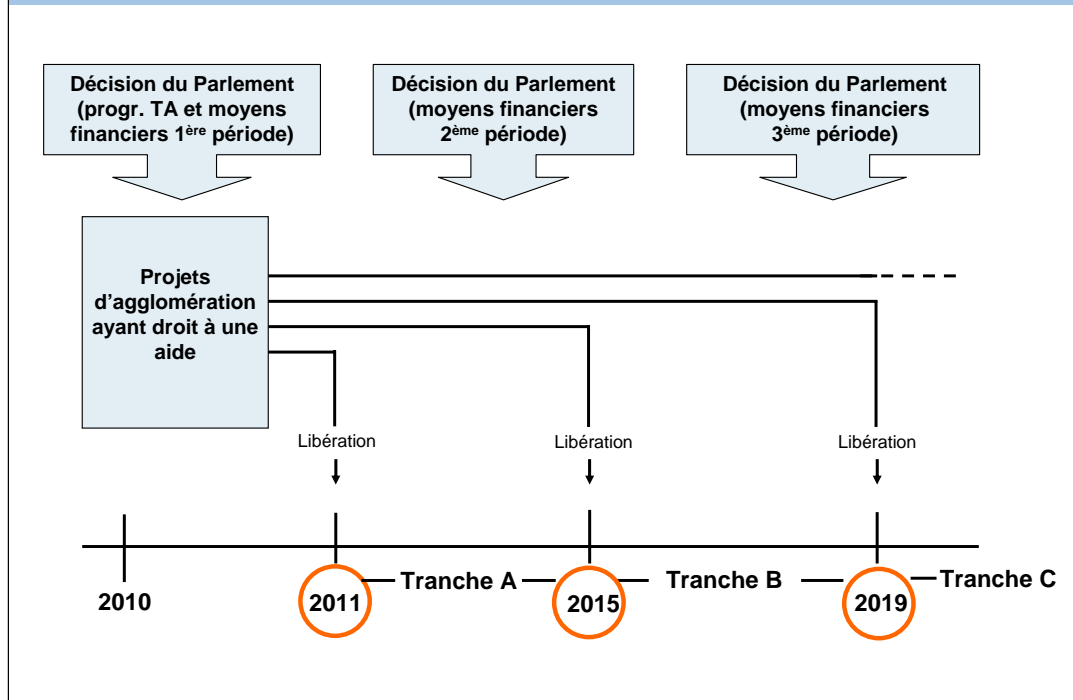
Décision du Parlement (progr. TA et moyens financiers 1$^{ère}$ période)

Décision du Parlement (moyens financiers 2$^{ème}$ période)

Décision du Parlement (moyens financiers 3$^{ème}$ période)

Projets d'agglomération ayant droit à une aide

Libération

Libération

Libération

2010

2011

Tranche A

2015

Tranche B

2019

Tranche C